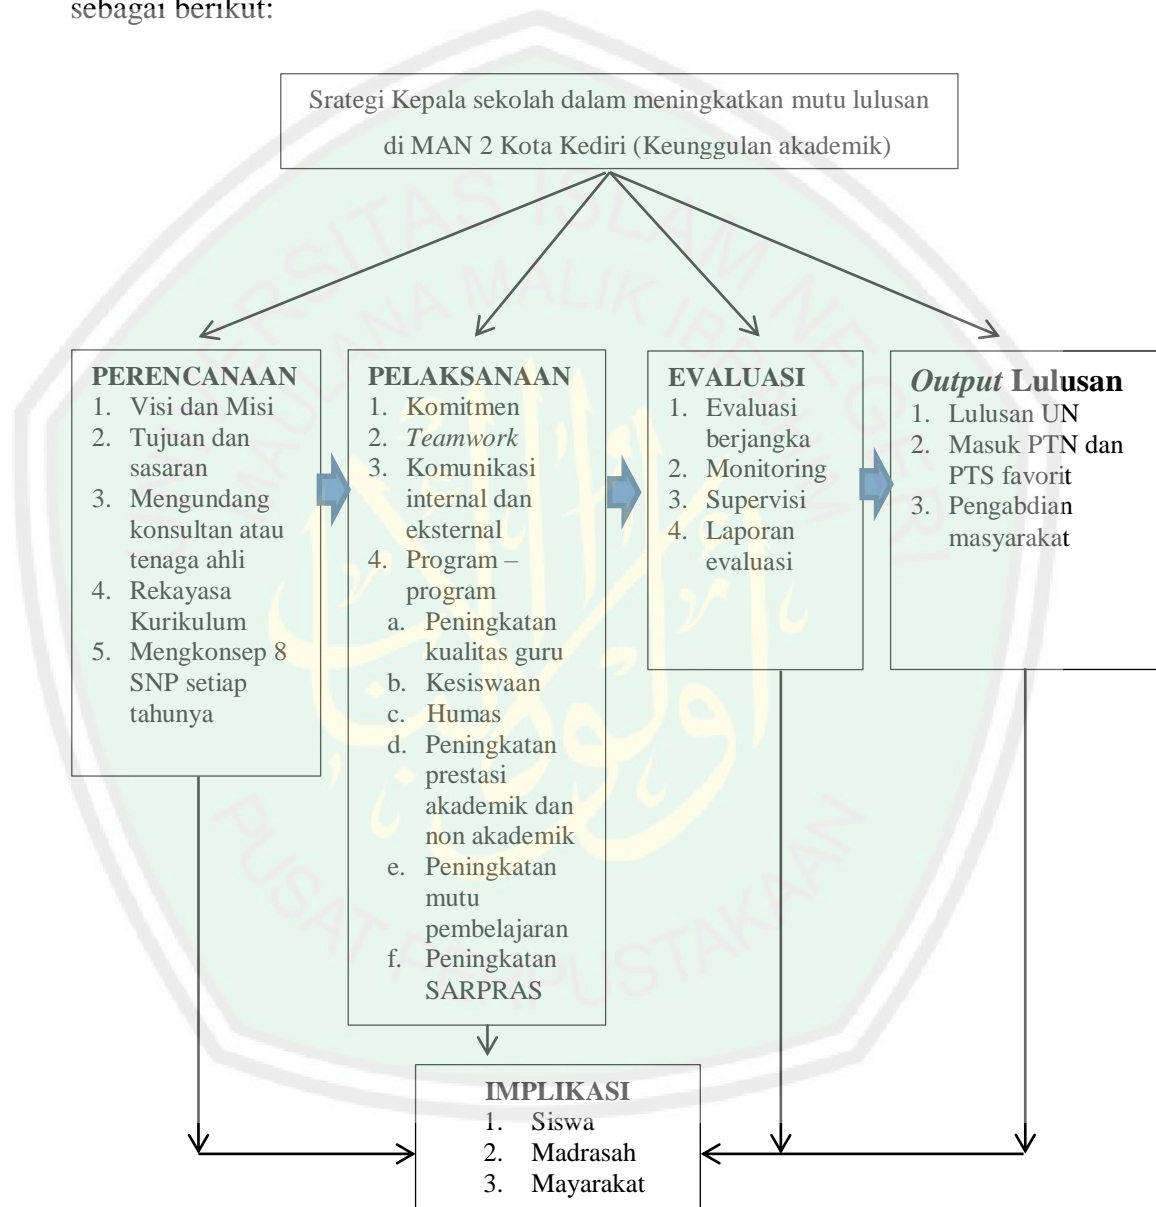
sebagai berikut:

Srategi Kepala sekolah dalam meningkatkan mutu lulusan di MAN 2 Kota Kediri (Keunggulan akademik)

**PERENCANAAN**
1. Visi dan Misi
2. Tujuan dan sasaran
3. Mengundang konsultan atau tenaga ahli
4. Rekayasa Kurikulum
5. Mengkonsep 8 SNP setiap tahunya

**PELAKSANAAN**
1. Komitmen
2. *Teamwork*
3. Komunikasi internal dan eksternal
4. Program – program
a. Peningkatan kualitas guru
b. Kesiswaan
c. Humas
d. Peningkatan prestasi akademik dan non akademik
e. Peningkatan mutu pembelajaran
f. Peningkatan SARPRAS

**EVALUASI**
1. Evaluasi berjangka
2. Monitoring
3. Supervisi
4. Laporan evaluasi

*Output* **Lulusan**
1. Lulusan UN
2. Masuk PTN dan PTS favorit
3. Pengabdian masyarakat

IMPLIKASI
1. Siswa
2. Madrasah
3. Mayarakat